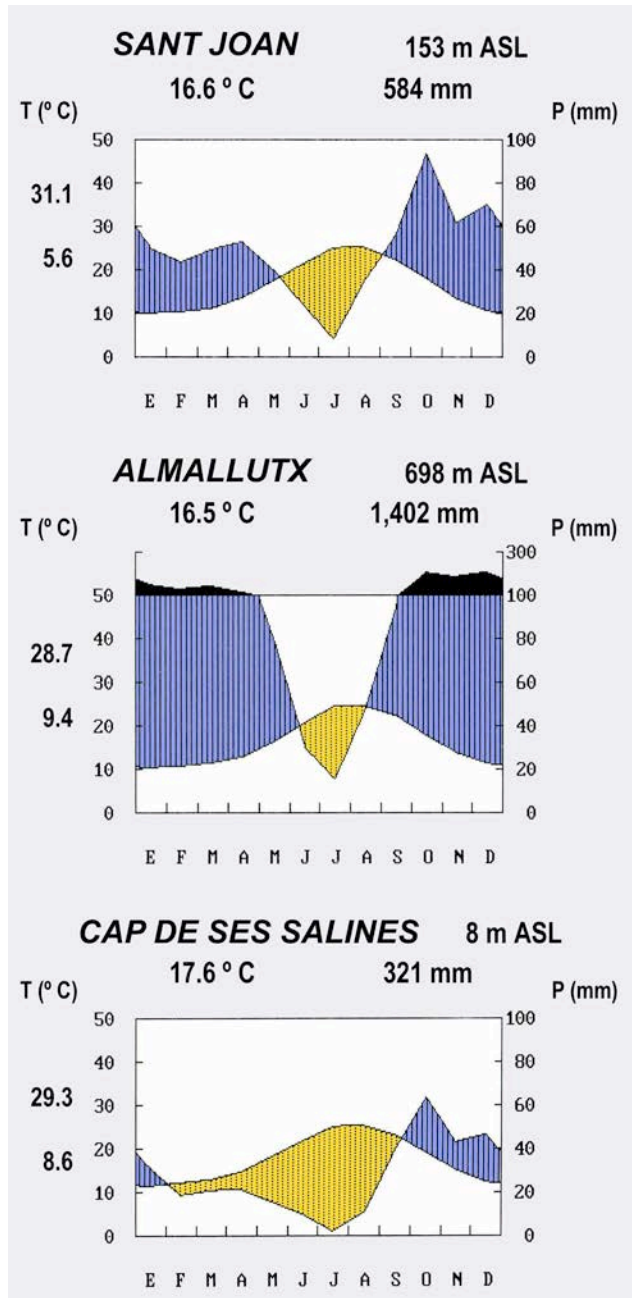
SANT JOAN 153 m ASL
16.6 º C 584 mm
T (º C) P (mm)
50 100
40 80
31.1
30 60
5.6
20 40
10 20
0 0
E F M A M J J A S O N D

ALMALLUTX 698 m ASL
16.5 º C 1,402 mm
T (º C) P (mm)
300
50 100
40 80
28.7
30 60
9.4
20 40
10 20
0 0
E F M A M J J A S O N D

CAP DE SES SALINES 8 m ASL
17.6 º C 321 mm
T (º C) P (mm)
50 100
40 80
29.3
30 60
8.6
20 40
10 20
0 0
E F M A M J J A S O N D